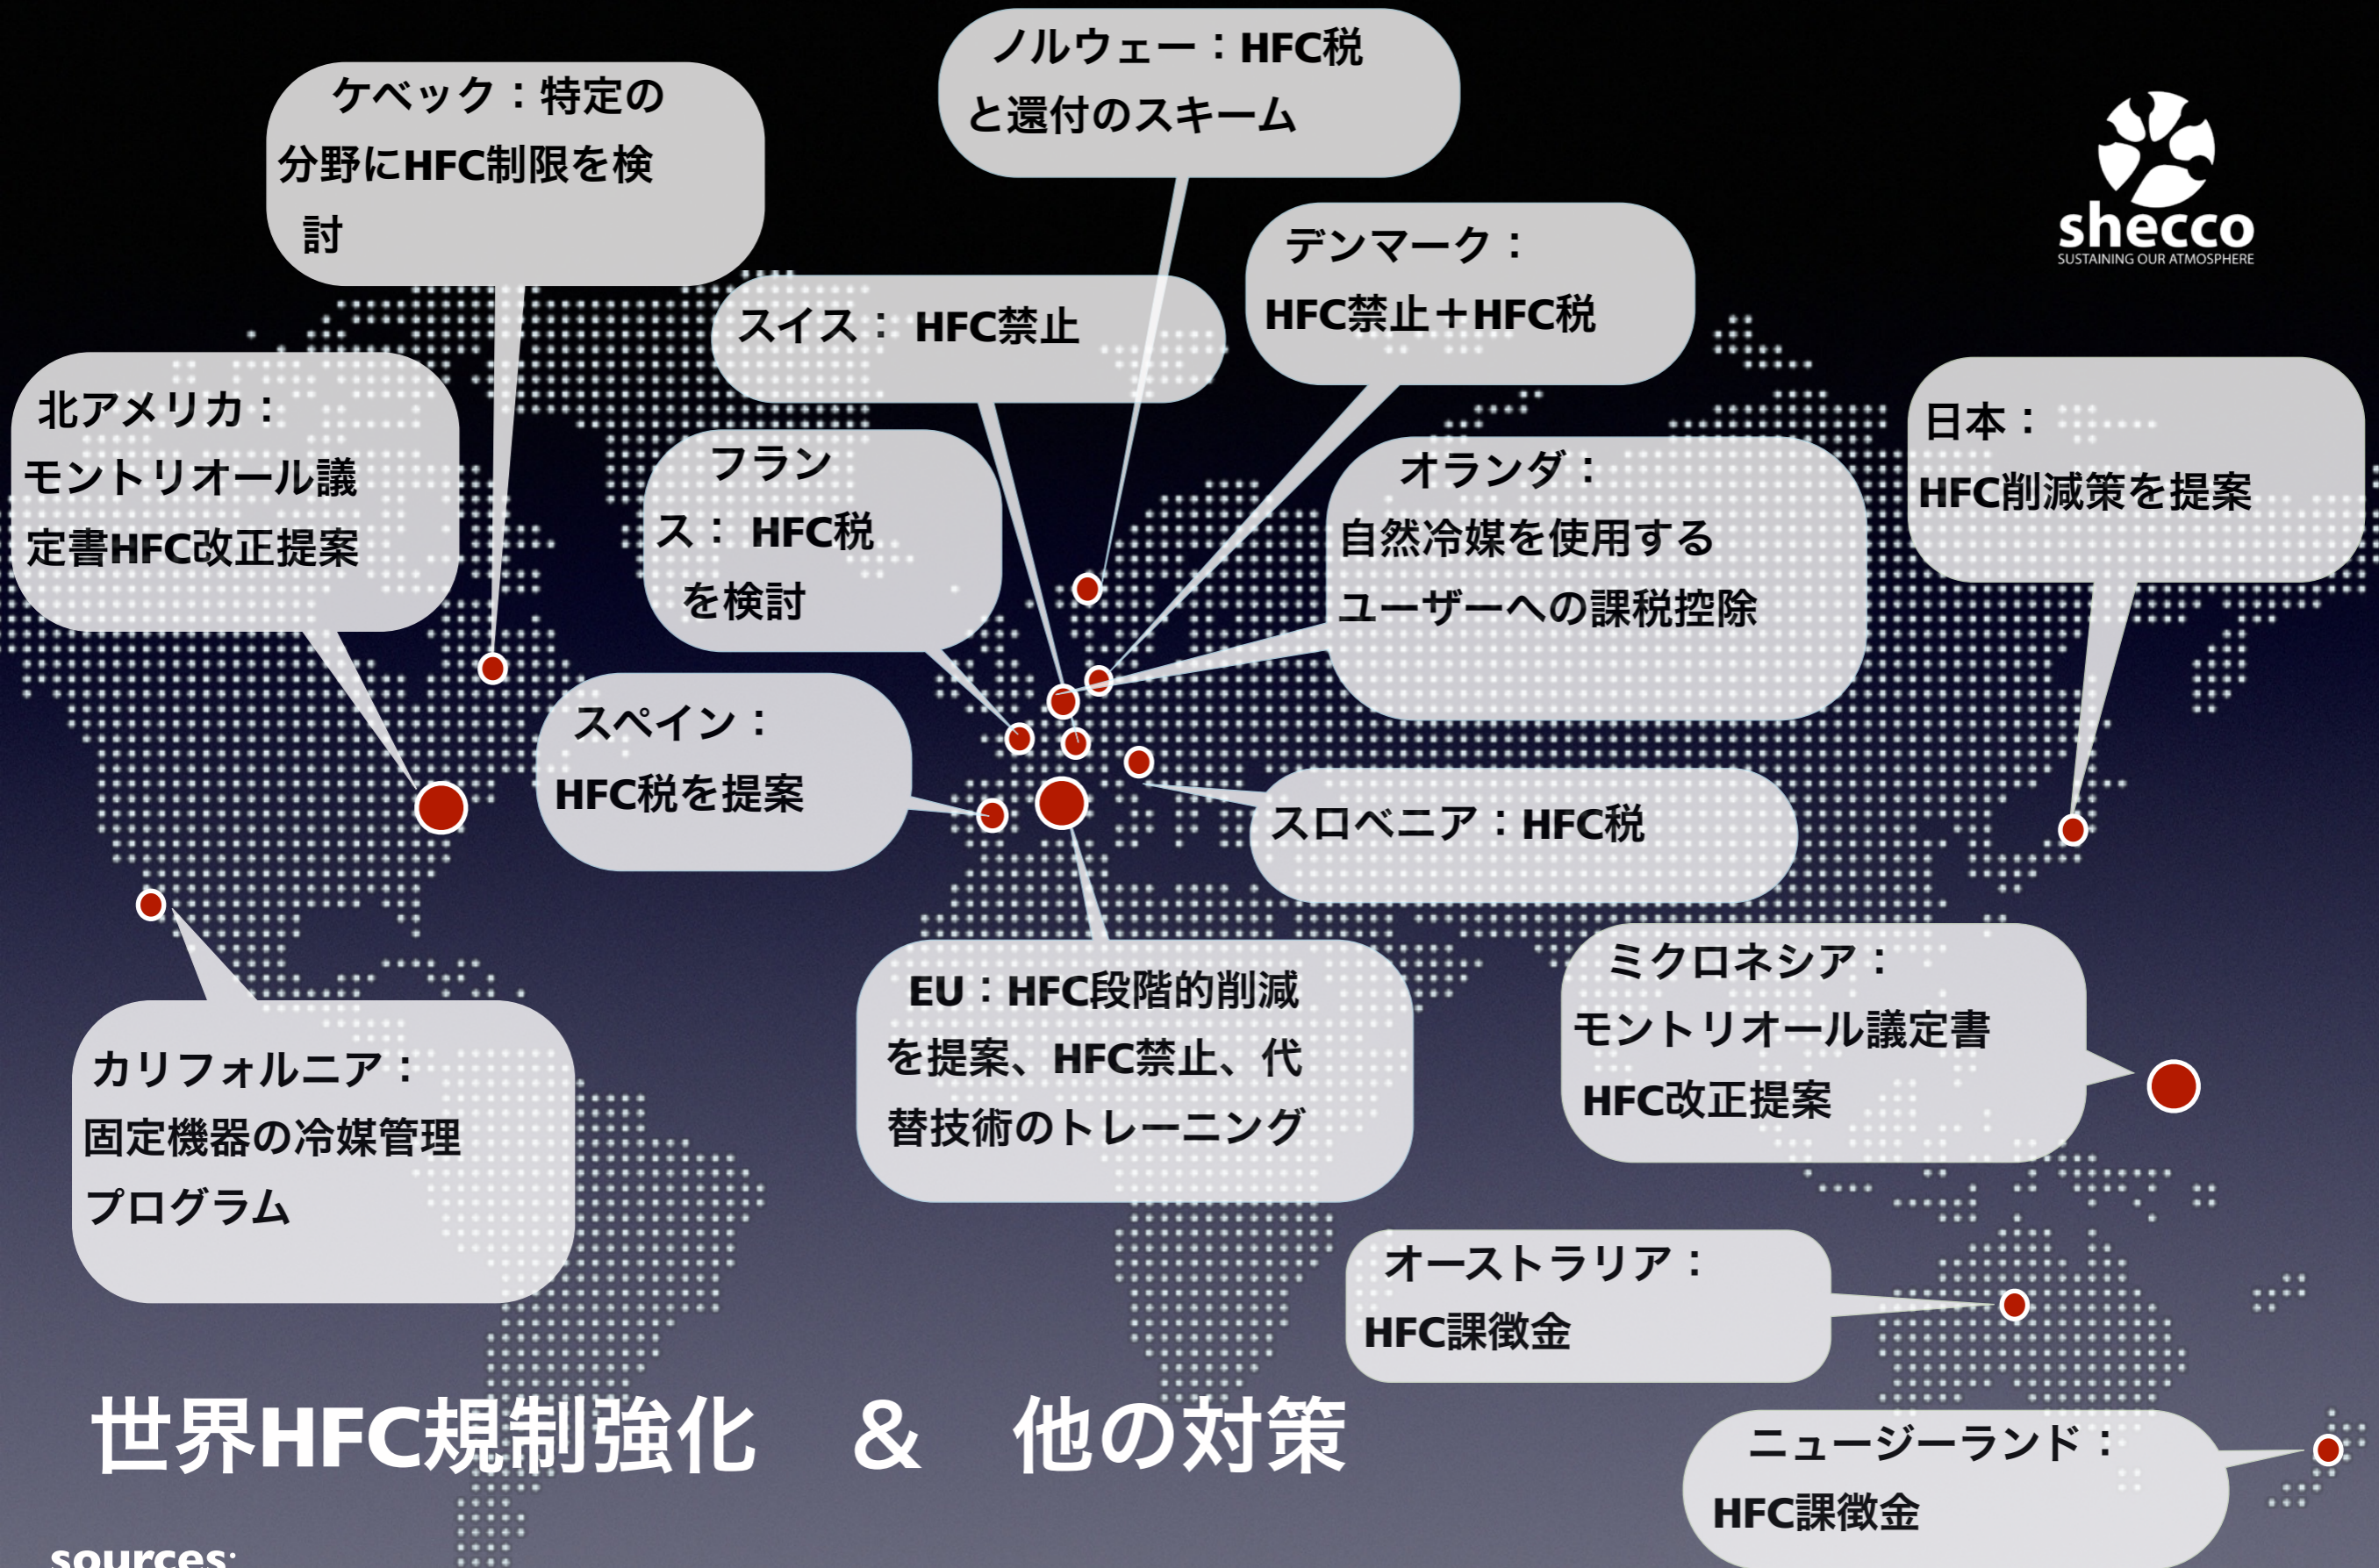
ケベック：特定の分野にHFC制限を検討

ノルウェー：HFC税と還付のスキーム

shecco
SUSTAINING OUR ATMOSPHERE

デンマーク：HFC禁止＋HFC税

スイス： HFC禁止

北アメリカ：モントリオール議定書HFC改正提案

フランス： HFC税を検討

オランダ：自然冷媒を使用するユーザーへの課税控除

日本：HFC削減策を提案

スペイン：HFC税を提案

スロベニア：HFC税

EU：HFC段階的削減を提案、HFC禁止、代替技術のトレーニング

ミクロネシア：モントリオール議定書HFC改正提案

カリフォルニア：固定機器の冷媒管理プログラム

オーストラリア：HFC課徴金

世界HFC規制強化　＆　他の対策

ニュージーランド：HFC課徴金

sources: